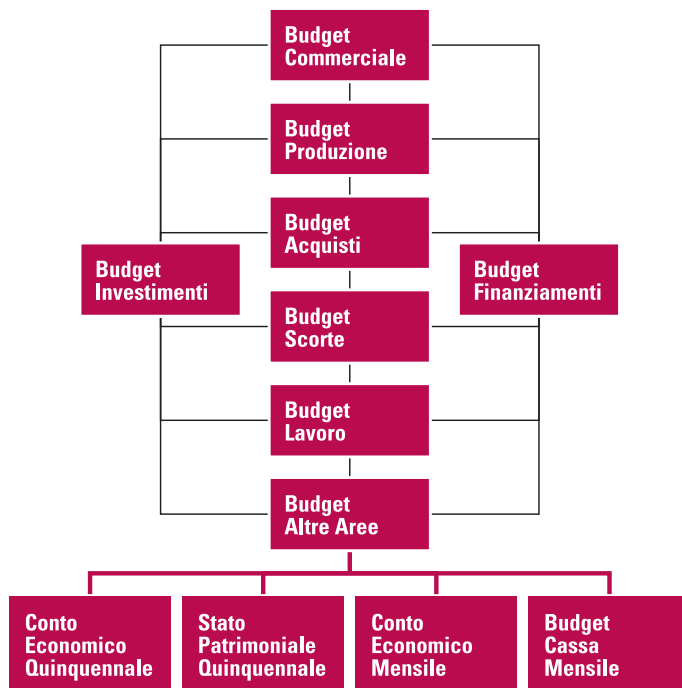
Budget Commerciale

Budget Produzione

Budget Acquisti

Budget Investimenti

Budget Finanziamenti

Budget Scorte

Budget Lavoro

Budget Altre Aree

Conto Economico Quinquennale

Stato Patrimoniale Quinquennale

Conto Economico Mensile

Budget Cassa Mensile